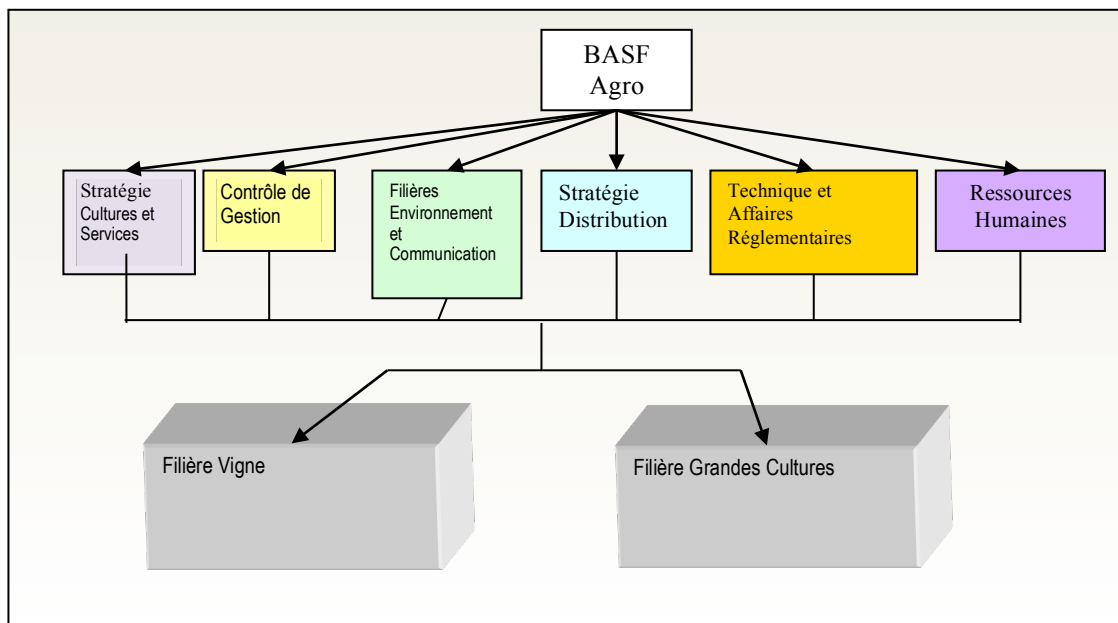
BASF
Agro

Stratégie Cultures et Services

Contrôle de Gestion

Filières Environnement et Communication

Stratégie Distribution

Technique et Affaires Réglementaires

Ressources Humaines

Filière Vigne

Filière Grandes Cultures